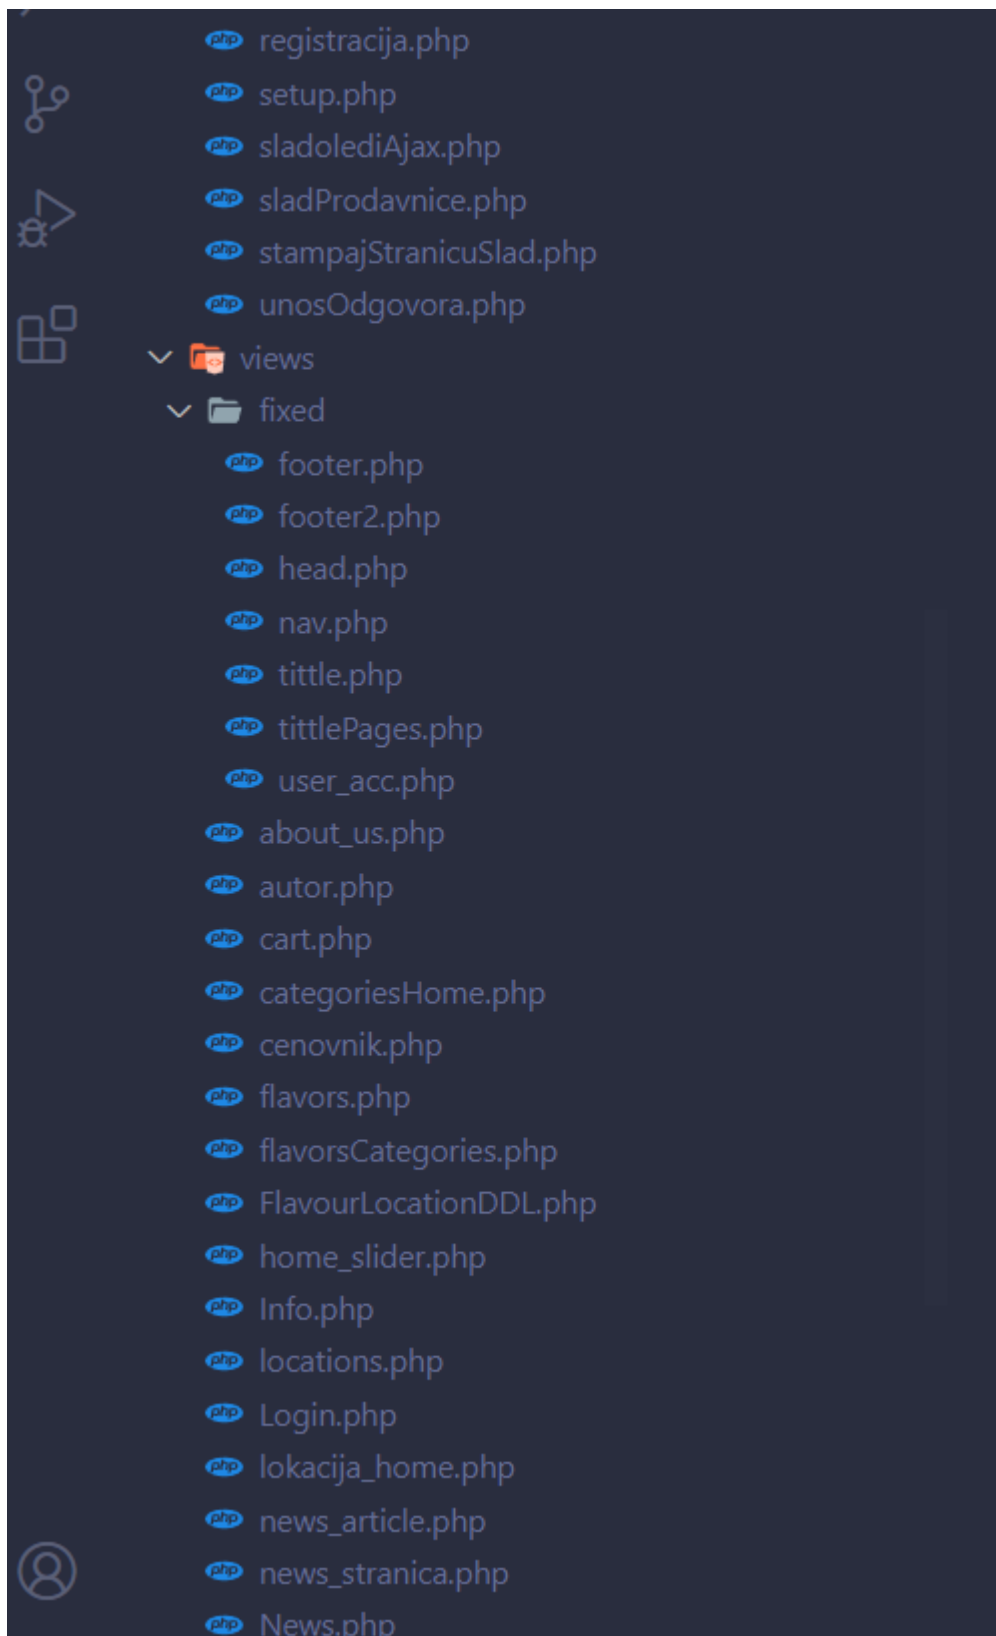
registracija.php
setup.php
sladolediAjax.php
sladProdavnice.php
stampajStranicuSlad.php
unosOdgovora.php
views
fixed
footer.php
footer2.php
head.php
nav.php
tittle.php
tittlePages.php
user_acc.php
about_us.php
autor.php
cart.php
categoriesHome.php
cenovnik.php
flavors.php
flavorsCategories.php
FlavourLocationDDL.php
home_slider.php
Info.php
locations.php
Login.php
lokacija_home.php
news_article.php
news_stranica.php
News.php